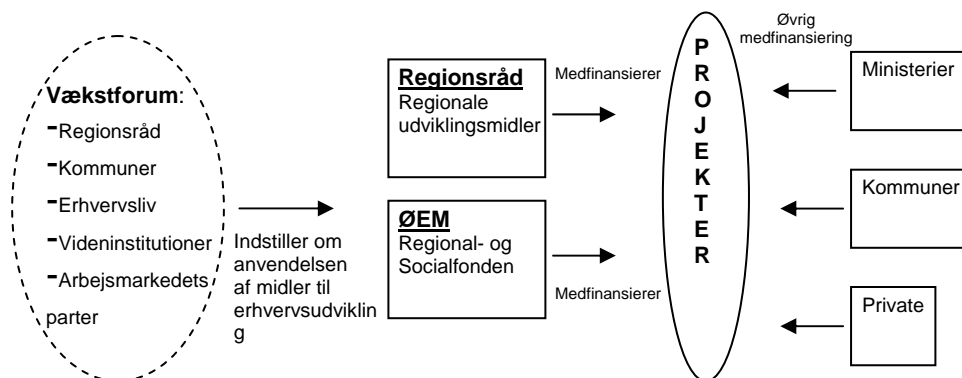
Vækstforum:
-Regionsråd
-Kommuner
-Erhvervsliv
-Videninstitutioner
-Arbejsmarkedets parter

Indstiller om anvendelsen af midler til erhvervsudvikling

Regionsråd
Regionale udviklingsmidler

ØEM
Regional- og Socialfonden

Medfinansierer

Medfinansierer

PROJEKTER

Øvrig medfinansiering

Ministerier

Kommuner

Private